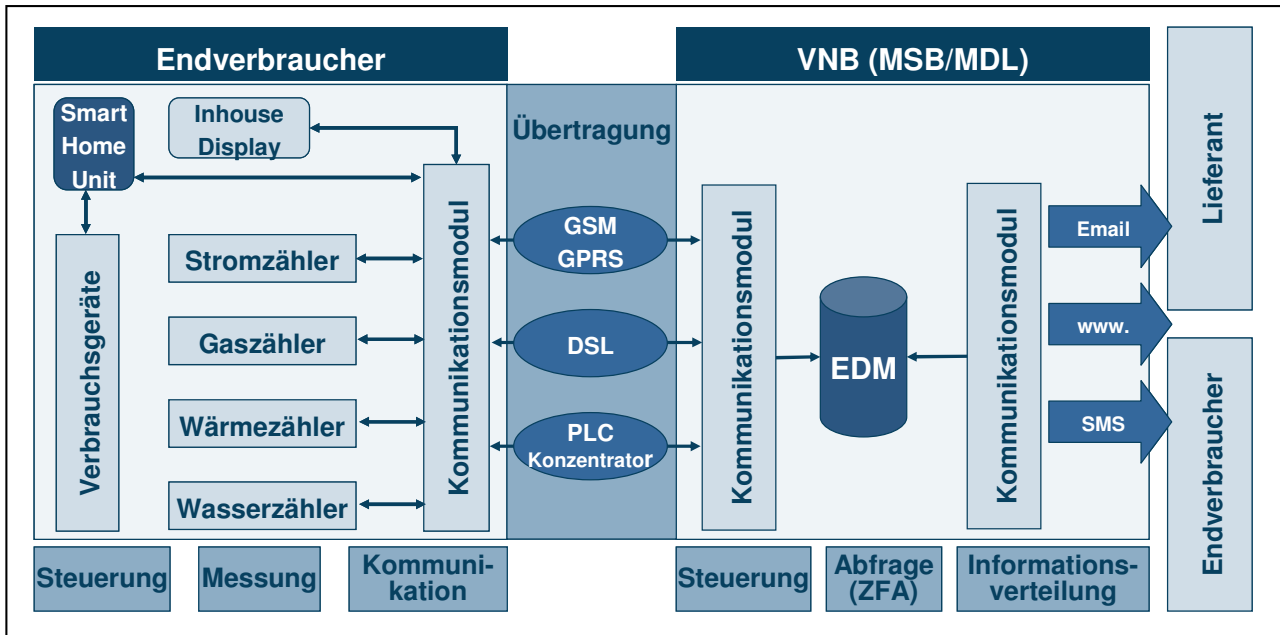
Endverbraucher

VNB (MSB/MDL)

Smart Home Unit

Inhouse Display

Verbrauchsgeräte

Stromzähler

Gaszähler

Wärmezähler

Wasserzähler

Kommunikationsmodul

Übertragung

GSM GPRS

DSL

PLC Konzentrator

Kommunikationsmodul

EDM

Kommunikationsmodul

Email

www.

SMS

Lieferant

Endverbraucher

Steuerung

Messung

Kommunikation

Steuerung

Abfrage (ZFA)

Informationsverteilung